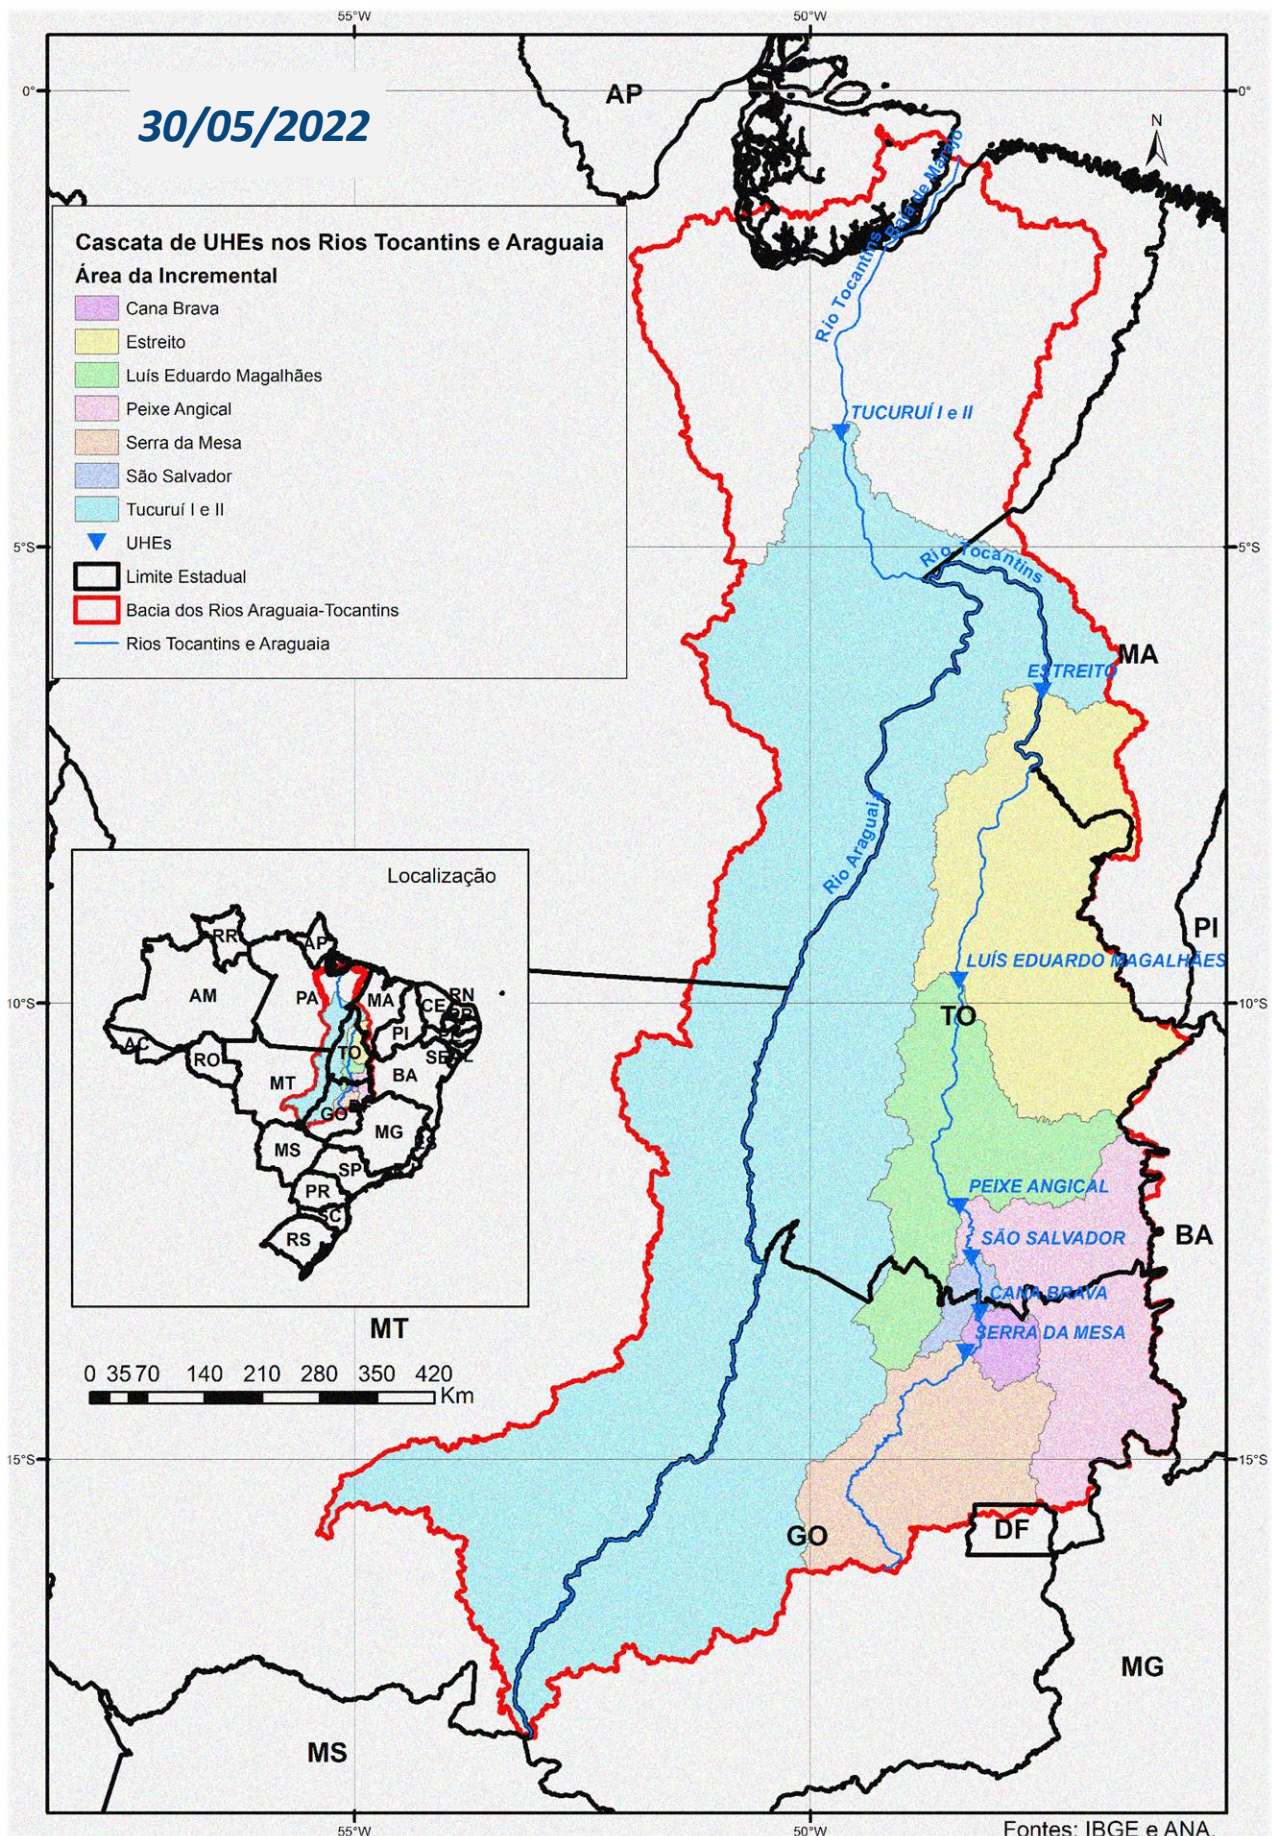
55°W

50°W

0°

0°

30/05/2022

AP

N

Cascata de UHEs nos Rios Tocantins e Araguaia

Área da Incremental

Cana Brava

Estreito

Luís Eduardo Magalhães

Peixe Angical

Serra da Mesa

São Salvador

Tucuruí I e II

UHEs

Limite Estadual

Bacia dos Rios Araguaia-Tocantins

Rios Tocantins e Araguaia

Rio Tocantins

Baía de Marajó

TUCURUÍ I e II

5°S

5°S

Rio Tocantins

MA

ESTREITO

Rio Araguai

Localização

RR

AP

AM

PA

MA

CE

RN

PB

PI

PE

AL

SE

AC

RO

TO

BA

MT

GO

MG

ES

MS

SP

RJ

PR

SC

RS

PI

LUÍS EDUARDO MAGALHÃES

10°S

10°S

TO

PEIXE ANGICAL

SÃO SALVADOR

BA

CANA BRAVA

SERRA DA MESA

MT

0 35 70 140 210 280 350 420

Km

15°S

15°S

GO

DF

MG

MS

55°W

50°W

Fontes: IBGE e ANA.